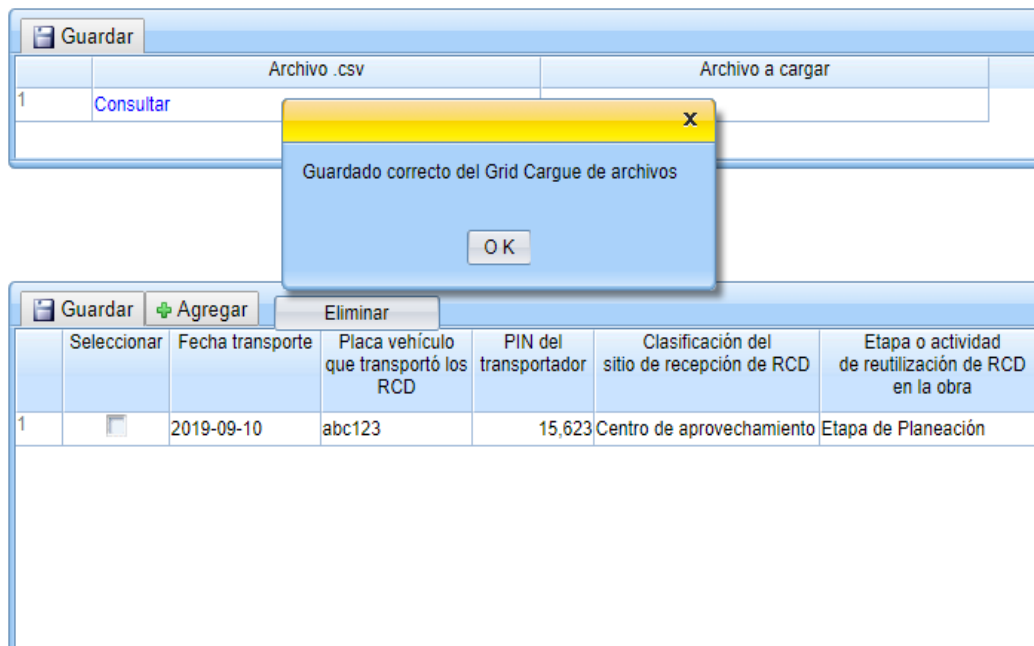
Guardar

| | Archivo .csv | Archivo a cargar |
|---|---|---|
| 1 | Consultar | |

x

Guardado correcto del Grid Cargue de archivos

O K

Guardar  Agregar  Eliminar

| | Seleccionar | Fecha transporte | Placa vehículo que transportó los RCD | PIN del transportador | Clasificación del sitio de recepción de RCD | Etapa o actividad de reutilización de RCD en la obra |
|---|---|---|---|---|---|---|
| 1 | | 2019-09-10 | abc123 | 15,623 | Centro de aprovechamiento | Etapa de Planeación |